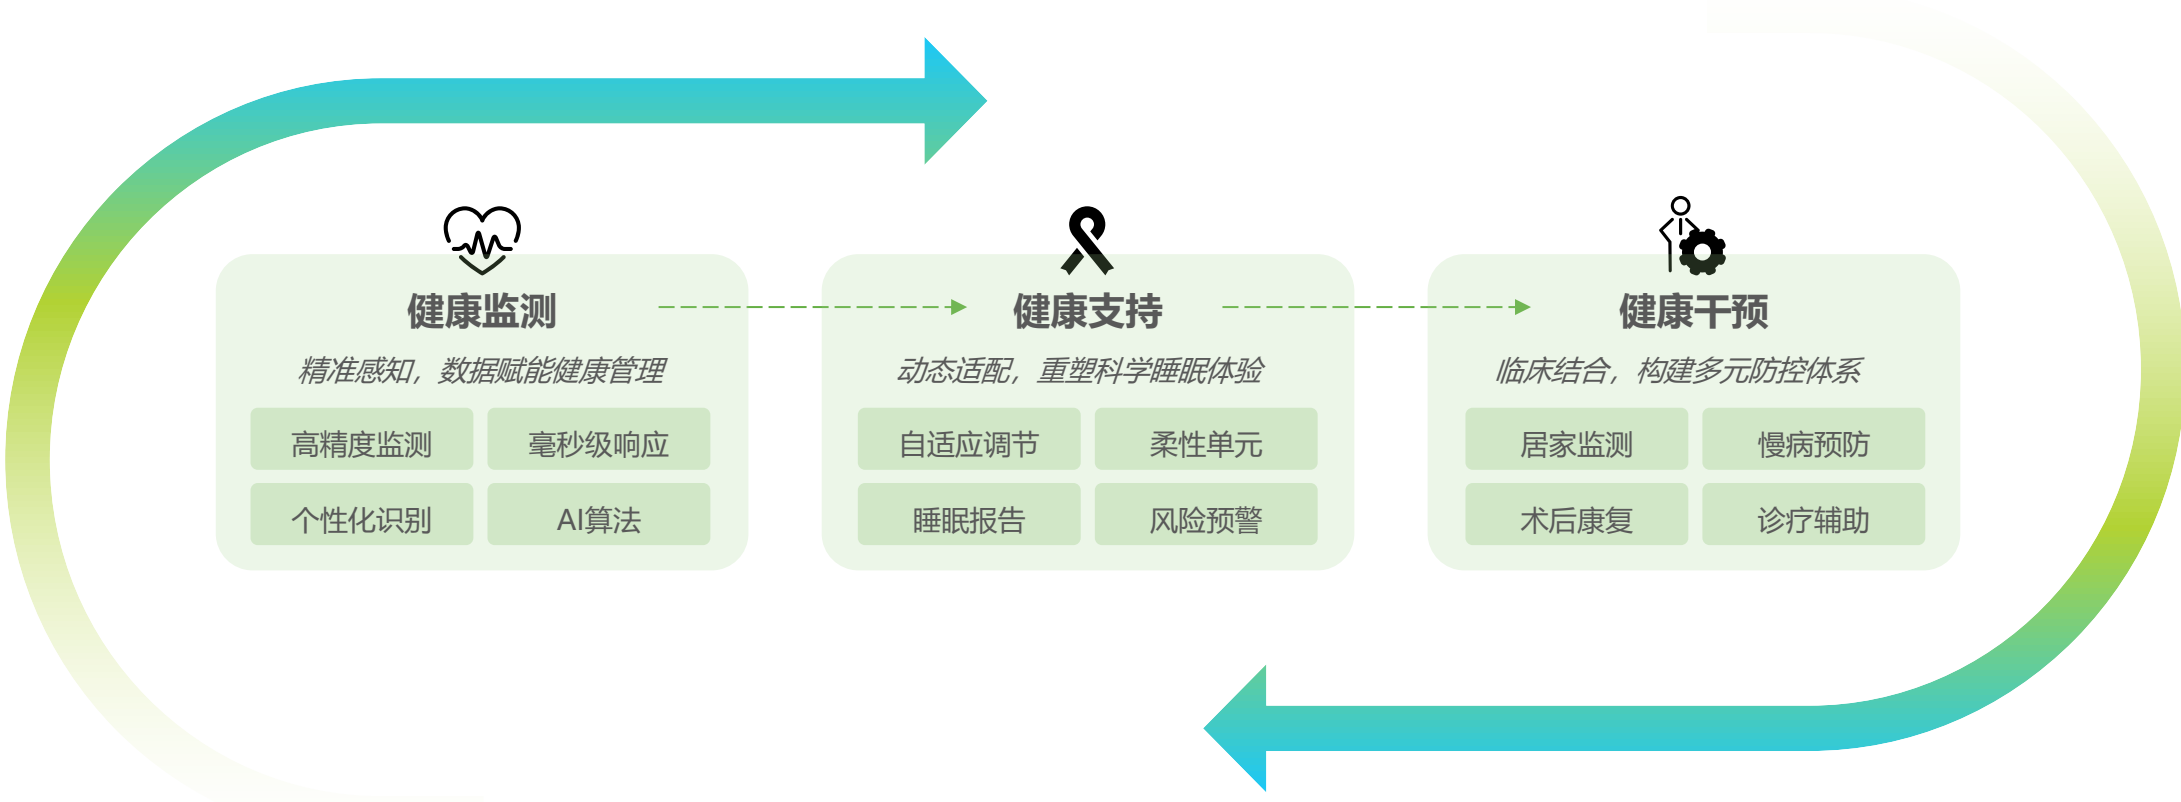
健康监测

精准感知，数据赋能健康管理

| 高精度监测 | 毫秒级响应 |
|---|---|
| 个性化识别 | AI算法 |

健康支持

动态适配，重塑科学睡眠体验

| 自适应调节 | 柔性单元 |
|---|---|
| 睡眠报告 | 风险预警 |

健康干预

临床结合，构建多元防控体系

| 居家监测 | 慢病预防 |
|---|---|
| 术后康复 | 诊疗辅助 |